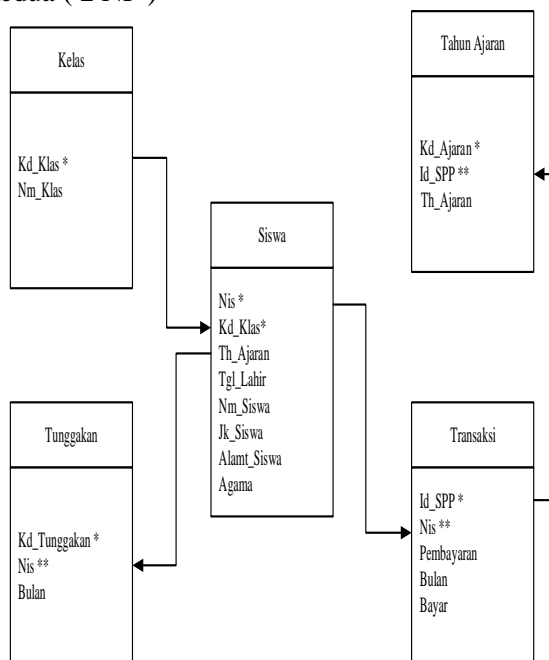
...dua ( FND )

Kelas

Kd_Klas *
Nm_Klas

Tahun Ajaran

Kd_Ajaran *
Id_SPP **
Th_Ajaran

Siswa

Nis *
Kd_Klas*
Th_Ajaran
Tgl_Lahir
Nm_Siswa
Jk_Siswa
Alamt_Siswa
Agama

Tunggakan

Kd_Tunggakan *
Nis **
Bulan

Transaksi

Id_SPP *
Nis **
Pembayaran
Bulan
Bayar